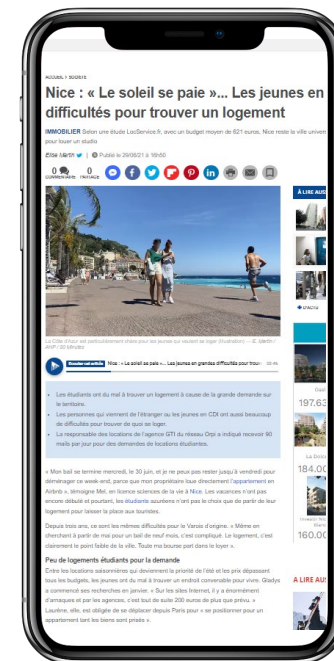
ACCUEIL > SOCIETE

Nice : « Le soleil se paie »... Les jeunes en difficultés pour trouver un logement

IMMOBILIER Selon une étude LocService.fr, avec un budget moyen de 621 euros, Nice reste la ville univer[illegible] pour louer un studio

Elise Martin | Publié le 29/06/21 à 19h50

0 COMMENTAIRE 0 PARTAGE

La Côte d'Azur est particulièrement chère pour les jeunes qui veulent se loger (illustration) — E. Martin / ANP / 20 Minutes

Écouter cet article | Nice : « Le soleil se paie »... Les jeunes en grandes difficultés pour trou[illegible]

- Les étudiants ont du mal à trouver un logement à cause de la grande demande sur le territoire.
- Les personnes qui viennent de l'étranger ou les jeunes en CDI ont aussi beaucoup de difficultés pour trouver du quoi se loger.
- La responsable des locations de l'agence GTI du réseau Orpi a indiqué recevoir 90 mails par jour pour des demandes de locations étudiantes.

« Mon bail se termine mercredi, le 30 juin, et je ne peux pas rester jusqu'à vendredi pour déménager ce week-end, parce que mon propriétaire loue directement l'appartement en Airbnb », témoigne Mel, en licence sciences de la vie à Nice. Les vacances n'ont pas encore débuté et pourtant, les étudiants aux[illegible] n'ont pas le choix que de partir de leur logement pour laisser la place aux touristes.

Depuis trois ans, ce sont les mêmes difficultés pour le Varois d'origine. « Même en cherchant à partir de mai pour un bail de neuf mois, c'est compliqué. Le logement, c'est clairement le point faible de la ville. Toute ma bourse part dans le loyer ».

Peu de logements étudiants par la demande

Entre les locations saisonnières qui deviennent la priorité de l'été et les prix dépassant tous les budgets, les jeunes ont du mal à trouver un endroit convenable pour vivre. Gladys a commencé ses recherches en janvier. « Sur les sites Internet, il y a énormément d'arnaques et par les agences, c'est tout de suite 200 euros de plus que prévu. » Lauréne, elle, est obligée de se déplacer depuis Paris pour « se positionner pour un appartement tant les biens sont prisés ».

À LIRE AUS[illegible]

197.63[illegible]

184.0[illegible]

160.0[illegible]

À LIRE AUS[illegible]